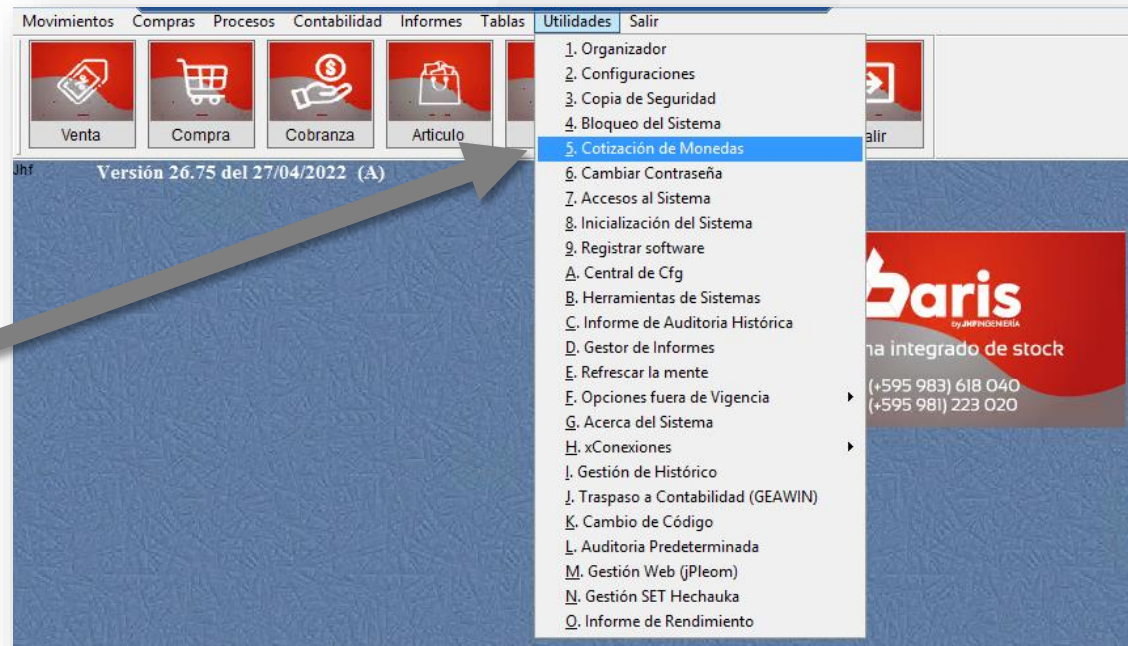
Movimientos Compras Procesos Contabilidad Informes Tablas Utilidades Salir

Venta
Compra
Cobranza
Articulo
alir

Jhf
Versión 26.75 del 27/04/2022 (A)

1. Organizador
2. Configuraciones
3. Copia de Seguridad
4. Bloqueo del Sistema
5. Cotización de Monedas
6. Cambiar Contraseña
7. Accesos al Sistema
8. Inicialización del Sistema
9. Registrar software
A. Central de Cfg
B. Herramientas de Sistemas
C. Informe de Auditoria Histórica
D. Gestor de Informes
E. Refrescar la mente
F. Opciones fuera de Vigencia
G. Acerca del Sistema
H. xConexiones
I. Gestión de Histórico
J. Traspaso a Contabilidad (GEAWIN)
K. Cambio de Código
L. Auditoria Predeterminada
M. Gestión Web (jPleom)
N. Gestión SET Hechauka
O. Informe de Rendimiento

baris
by JHFINGENIERÍA
na integrado de stock
(+595 983) 618 040
(+595 981) 223 020